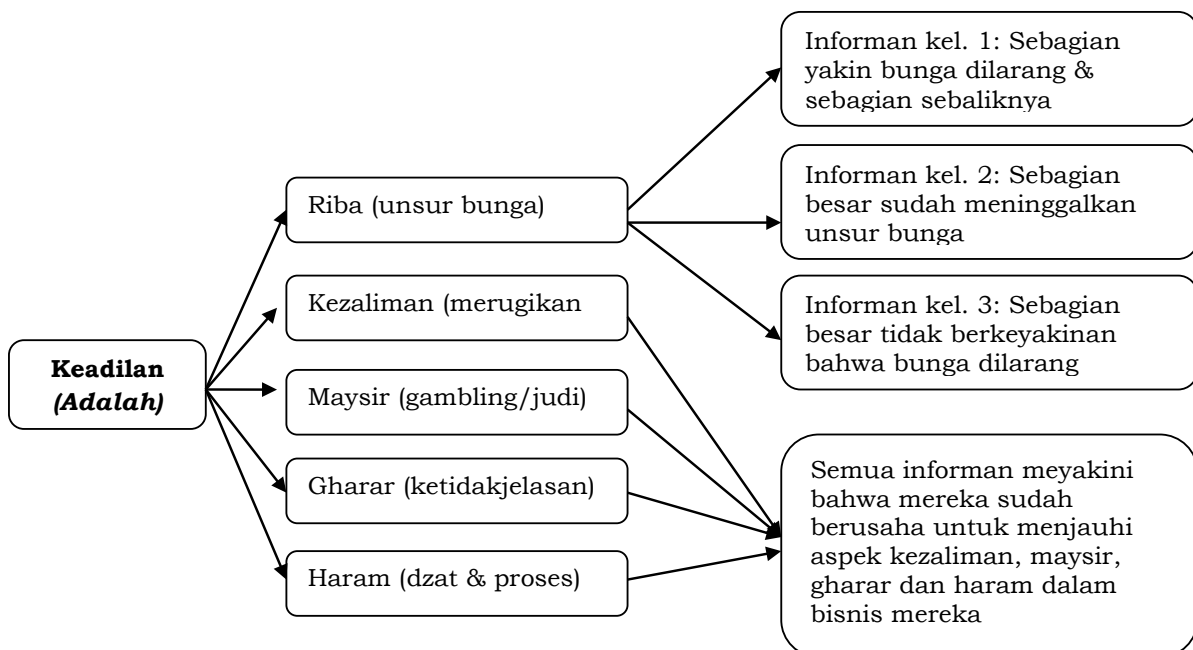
Keadilan
*(Adalah)*

Riba (unsur bunga)

Kezaliman (merugikan

Maysir (gambling/judi)

Gharar (ketidakjelasan)

Haram (dzat & proses)

Informan kel. 1: Sebagian yakin bunga dilarang & sebagian sebaliknya

Informan kel. 2: Sebagian besar sudah meninggalkan unsur bunga

Informan kel. 3: Sebagian besar tidak berkeyakinan bahwa bunga dilarang

Semua informan meyakini bahwa mereka sudah berusaha untuk menjauhi aspek kezaliman, maysir, gharar dan haram dalam bisnis mereka